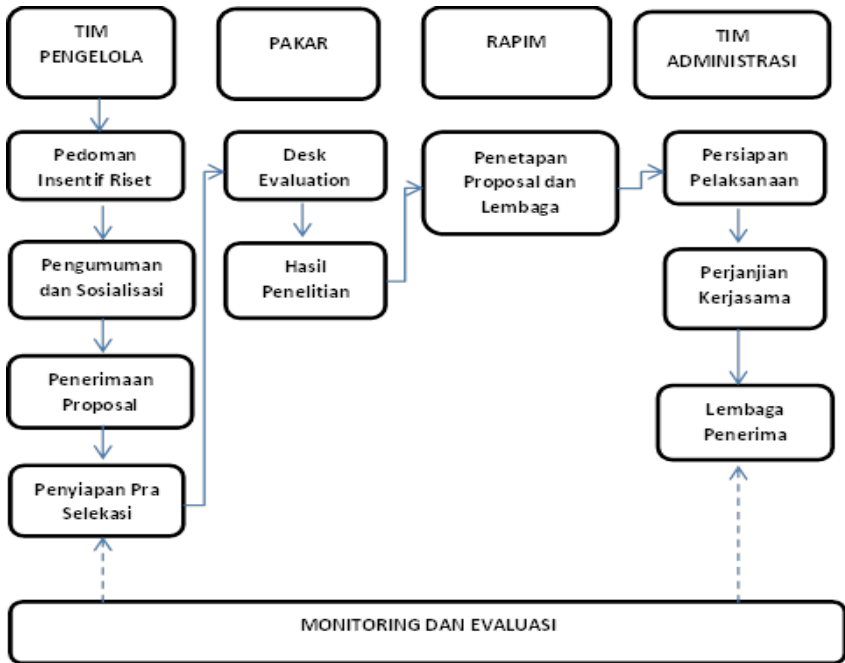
TIM PENGELOLA

PAKAR

RAPIM

TIM ADMINISTRASI

Pedoman Insentif Riset

Pengumuman dan Sosialisasi

Penerimaan Proposal

Penyiapan Pra Selekasi

Desk Evaluation

Hasil Penelitian

Penetapan Proposal dan Lembaga

Persiapan Pelaksanaan

Perjanjian Kerjasama

Lembaga Penerima

MONITORING DAN EVALUASI